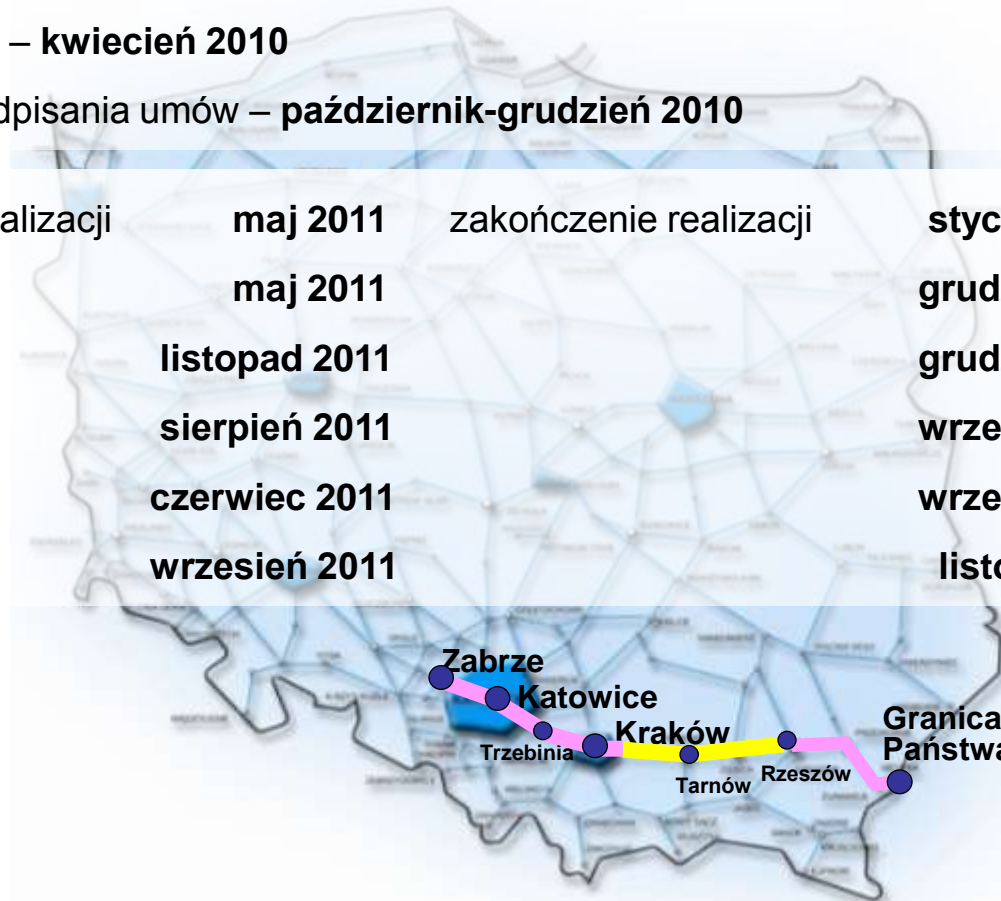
– **kwiecień 2010**

dpisania umów – **październik-grudzień 2010**

alizacji **maj 2011** zakończenie realizacji **styc**

**maj 2011** **grud**

**listopad 2011** **grud**

**sierpień 2011** **wrze**

**czerwiec 2011** **wrze**

**wrzesień 2011** **listo**

Zabrze
Katowice
Trzebinia
Kraków
Tarnów
Rzeszów
Granica
Państwa